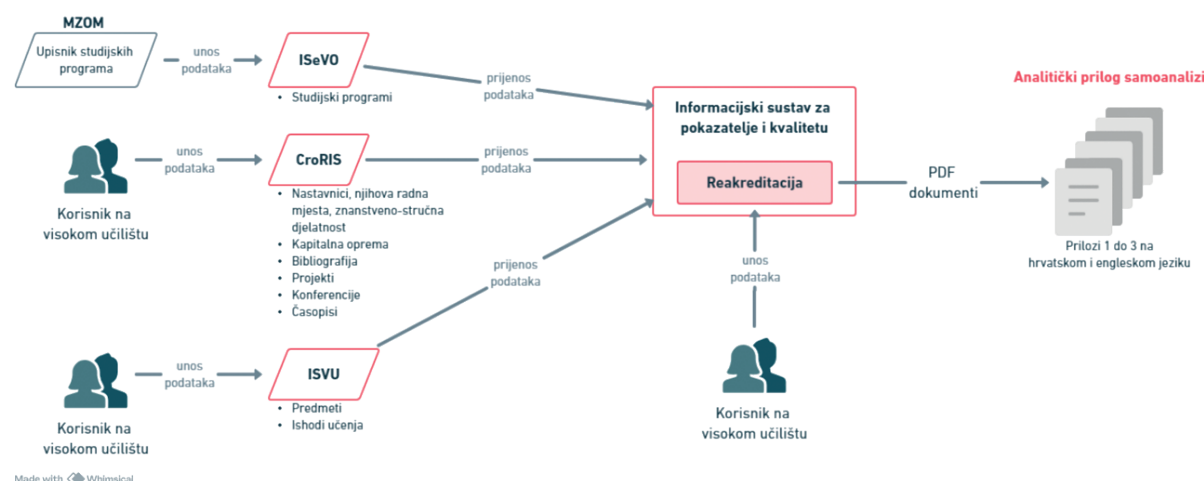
MZOM

Upisnik studijskih programa

unos podataka

ISeVO

• Studijski programi

prijenos podataka

Informacijski sustav za pokazatelje i kvalitetu

Reakreditacija

Analitički prilog samoanalizi

unos podataka

CroRIS

prijenos podataka

Korisnik na visokom učilištu

• Nastavnici, njihova radna mjesta, znanstveno-stručna djelatnost
• Kapitalna oprema
• Bibliografija
• Projekti
• Konferencije
• Časopisi

PDF dokumenti

Prilozi 1 do 3 na hrvatskom i engleskom jeziku

prijenos podataka

unos podataka

unos podataka

ISVU

• Predmeti
• Ishodi učenja

Korisnik na visokom učilištu

Korisnik na visokom učilištu

Made with Whimsical